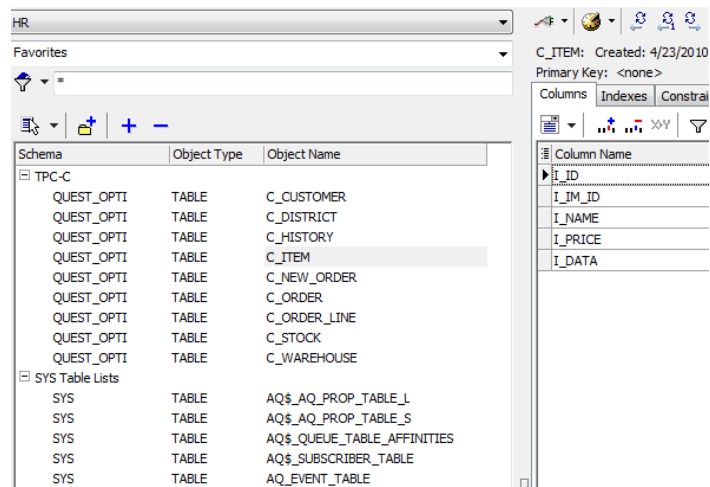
HR

Favorites

*

| Schema | Object Type | Object Name |
|---|---|---|
| ⊟ TPC-C | | |
| QUEST_OPTI | TABLE | C_CUSTOMER |
| QUEST_OPTI | TABLE | C_DISTRICT |
| QUEST_OPTI | TABLE | C_HISTORY |
| QUEST_OPTI | TABLE | C_ITEM |
| QUEST_OPTI | TABLE | C_NEW_ORDER |
| QUEST_OPTI | TABLE | C_ORDER |
| QUEST_OPTI | TABLE | C_ORDER_LINE |
| QUEST_OPTI | TABLE | C_STOCK |
| QUEST_OPTI | TABLE | C_WAREHOUSE |
| ⊟ SYS Table Lists | | |
| SYS | TABLE | AQ$_AQ_PROP_TABLE_L |
| SYS | TABLE | AQ$_AQ_PROP_TABLE_S |
| SYS | TABLE | AQ$_QUEUE_TABLE_AFFINITIES |
| SYS | TABLE | AQ$_SUBSCRIBER_TABLE |
| SYS | TABLE | AQ_EVENT_TABLE |

C_ITEM: Created: 4/23/2010
Primary Key: <none>

Columns | Indexes | Constrai

| Column Name |
|---|
| I_ID |
| I_IM_ID |
| I_NAME |
| I_PRICE |
| I_DATA |